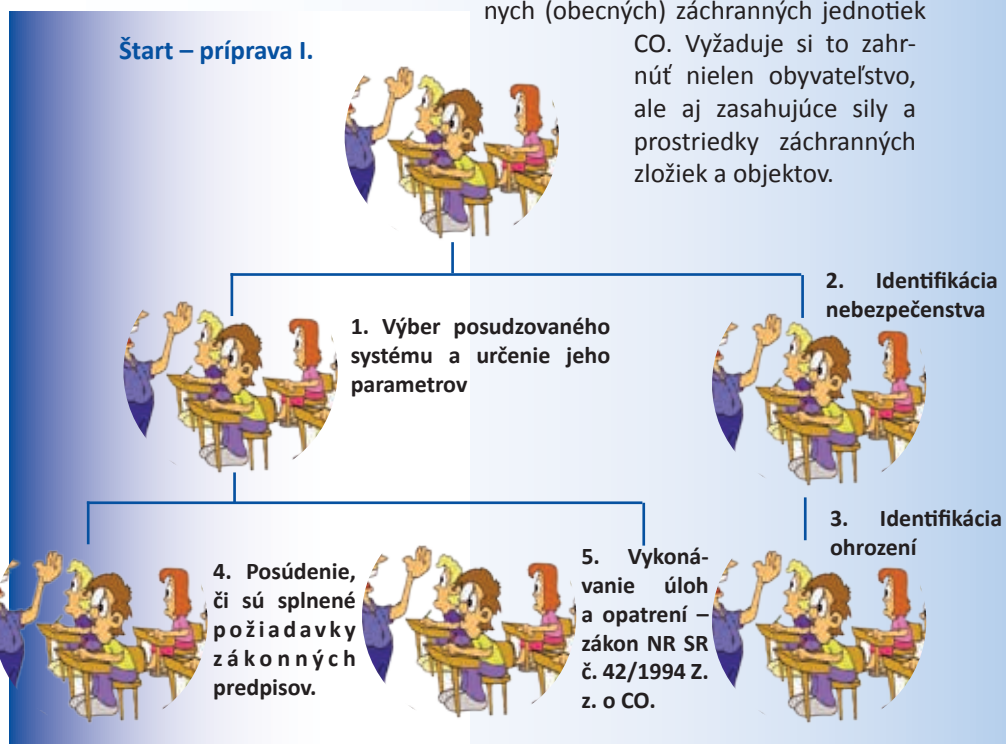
Štart – príprava I.

nych (obecných) záchranných jednotiek CO. Vyžaduje si to zahrnúť nielen obyvateľstvo, ale aj zasahujúce sily a prostriedky záchranných zložiek a objektov.

1. Výber posudzovaného systému a určenie jeho parametrov

2. Identifikácia nebezpečenstva

3. Identifikácia ohrození

4. Posúdenie, či sú splnené požiadavky zákonných predpisov.

5. Vykonávanie úloh a opatrení – zákon NR SR č. 42/1994 Z. z. o CO.